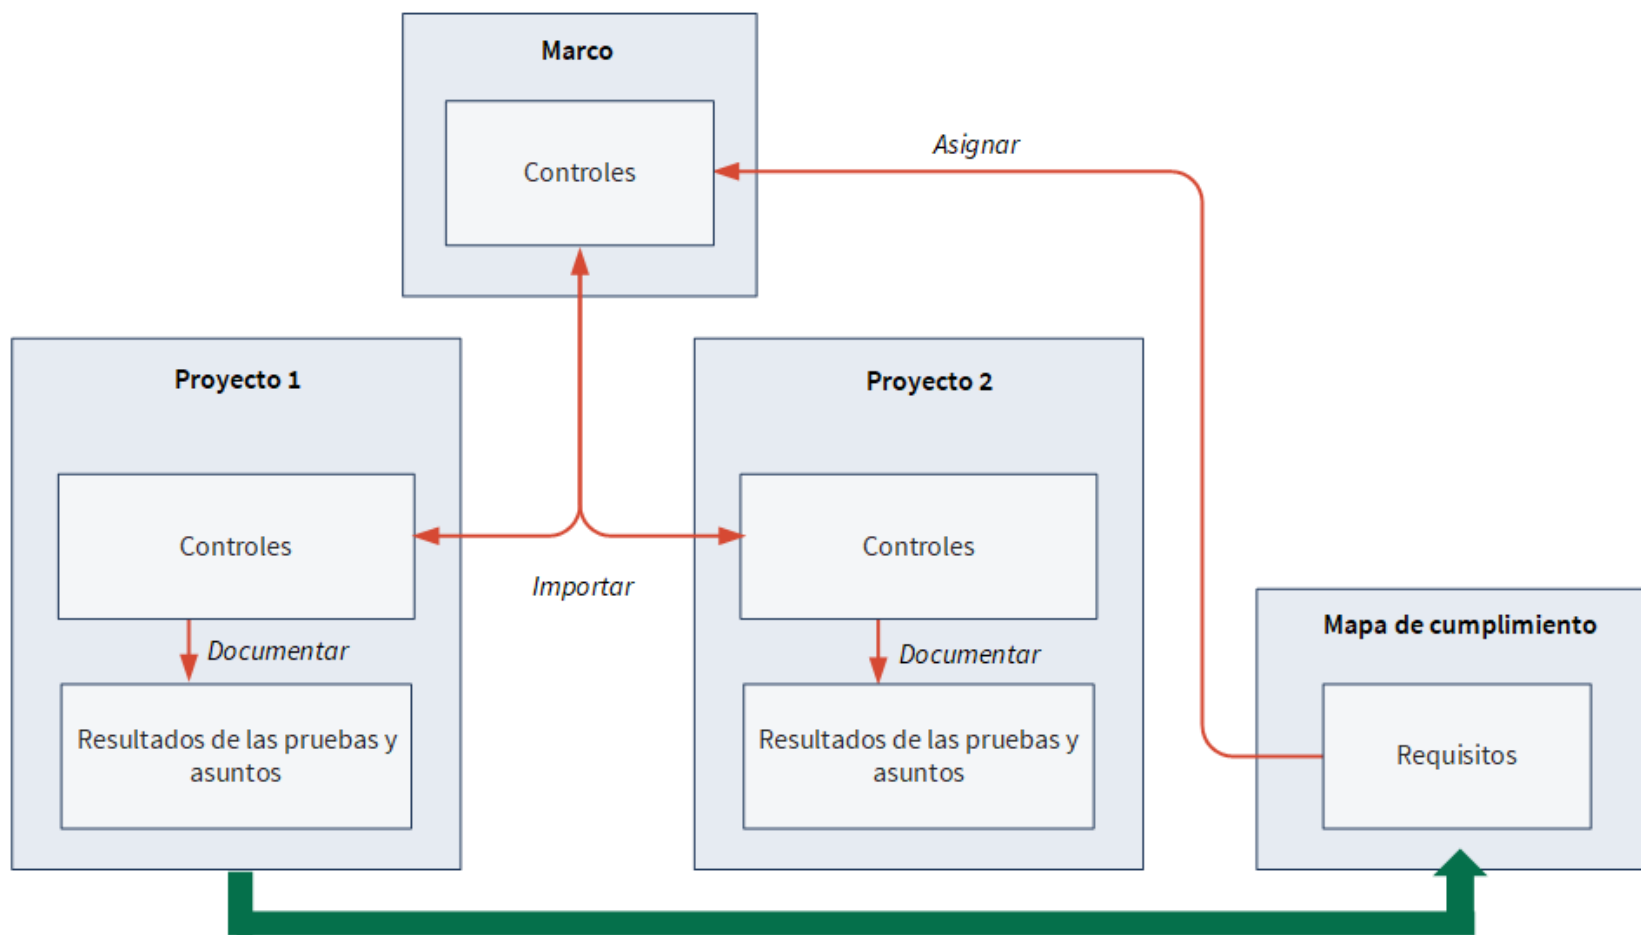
Marco

Controles

Asignar

Proyecto 1

Controles

Documentar

Resultados de las pruebas y asuntos

Importar

Proyecto 2

Controles

Documentar

Resultados de las pruebas y asuntos

Mapa de cumplimiento

Requisitos